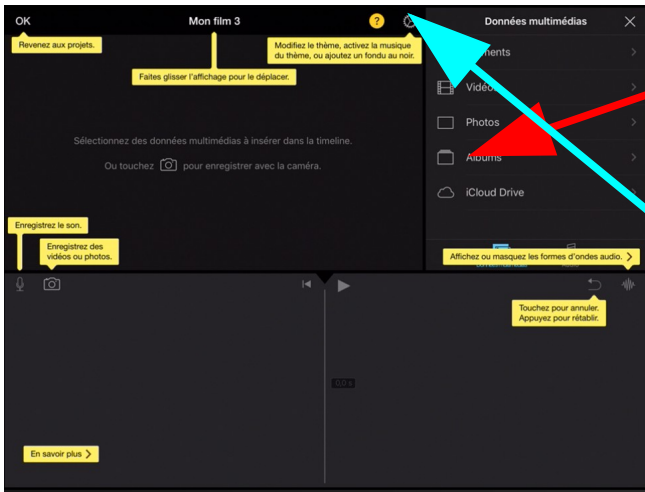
OK

Revenez aux projets.

Mon film 3

Faites glisser l'affichage pour le déplacer.

?

Modifiez le thème, activez la musique du thème, ou ajoutez un fondu au noir.

Données multimédias

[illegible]ments

Vidéo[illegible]

Photos

Albums

iCloud Drive

Sélectionnez des données multimédias à insérer dans la timeline.

Ou touchez pour enregistrer avec la caméra.

Enregistrez le son.

Enregistrez des vidéos ou photos.

Affichez ou masquez les formes d'ondes audio.

Touchez pour annuler.
Appuyez pour rétablir.

0,0 s

En savoir plus